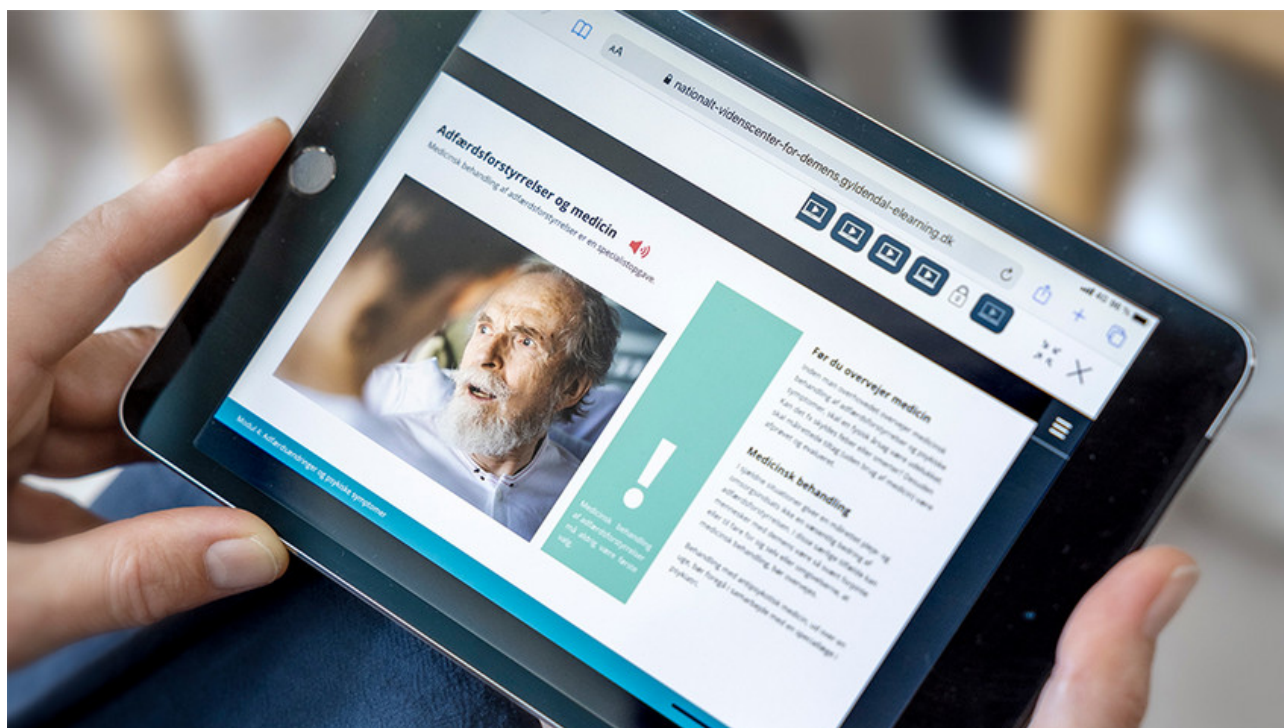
AA

nationalt-videnscenter-for-demens.gyldendal-elearning.dk

Adfærdsforstyrrelser og medicin

Medicinsk behandling af adfærdsforstyrrelser er en specialistopgave.

Medicinsk behandling af adfærdsforstyrrelser må aldrig være første valg.

Før du overvejer medicin

Inden man overhovedet overvejer medicinsk behandling af adfærdsforstyrrelser og psykiske symptomer, skal en fysisk årsag være udelukket. Kan det fx skyldes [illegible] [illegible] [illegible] ikke mærkes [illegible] afprøver og evalueret.

Medicinsk behandling

I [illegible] situationer giver en målrettet pleje- og omsorgsindsats ikke en væsentlig bedring af adfærdsforstyrrelsen. I disse tilfælde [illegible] mennesker med demens være så svært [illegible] eller til fare for sig selv eller omgivelserne, at medicinsk behandling bør overvejes.

Behandling med antipsykotisk medicin, vil man en lægen, bør foregå i samarbejde med en speciallæge i psykiatri.

Modul 4: Adfærdsændringer og psykiske symptomer